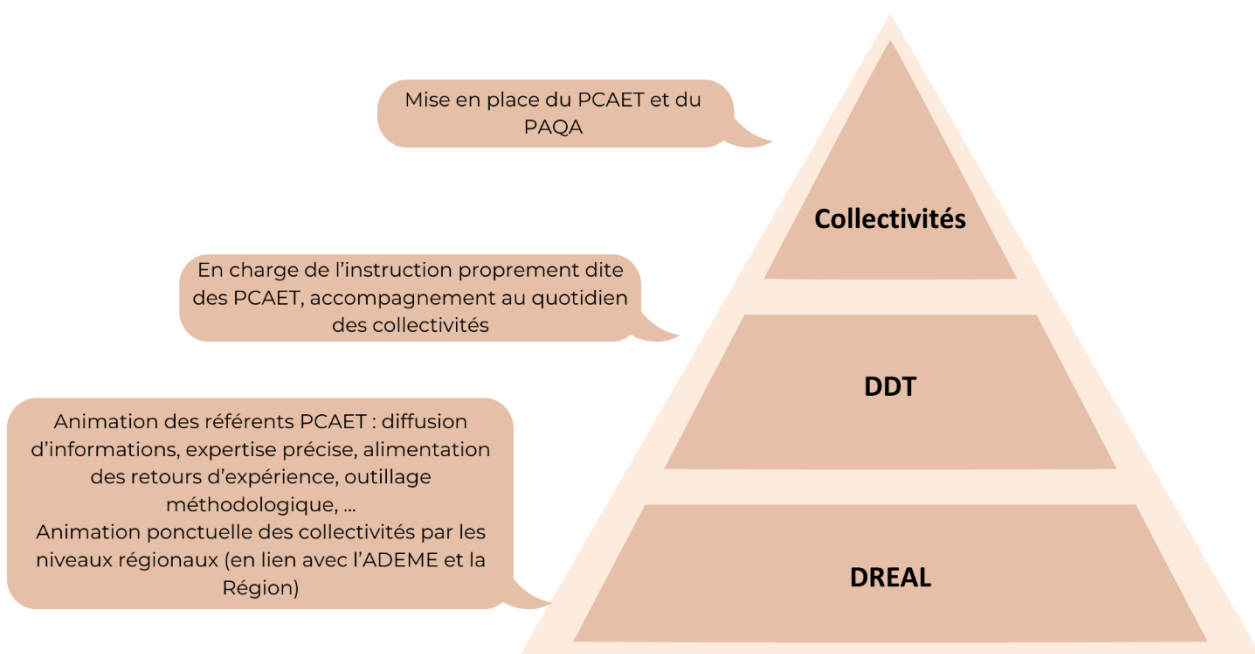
Mise en place du PCAET et du PAQA

Collectivités

En charge de l’instruction proprement dite des PCAET, accompagnement au quotidien des collectivités

DDT

Animation des référents PCAET : diffusion d’informations, expertise précise, alimentation des retours d’expérience, outillage méthodologique, ...
Animation ponctuelle des collectivités par les niveaux régionaux (en lien avec l’ADEME et la Région)

DREAL